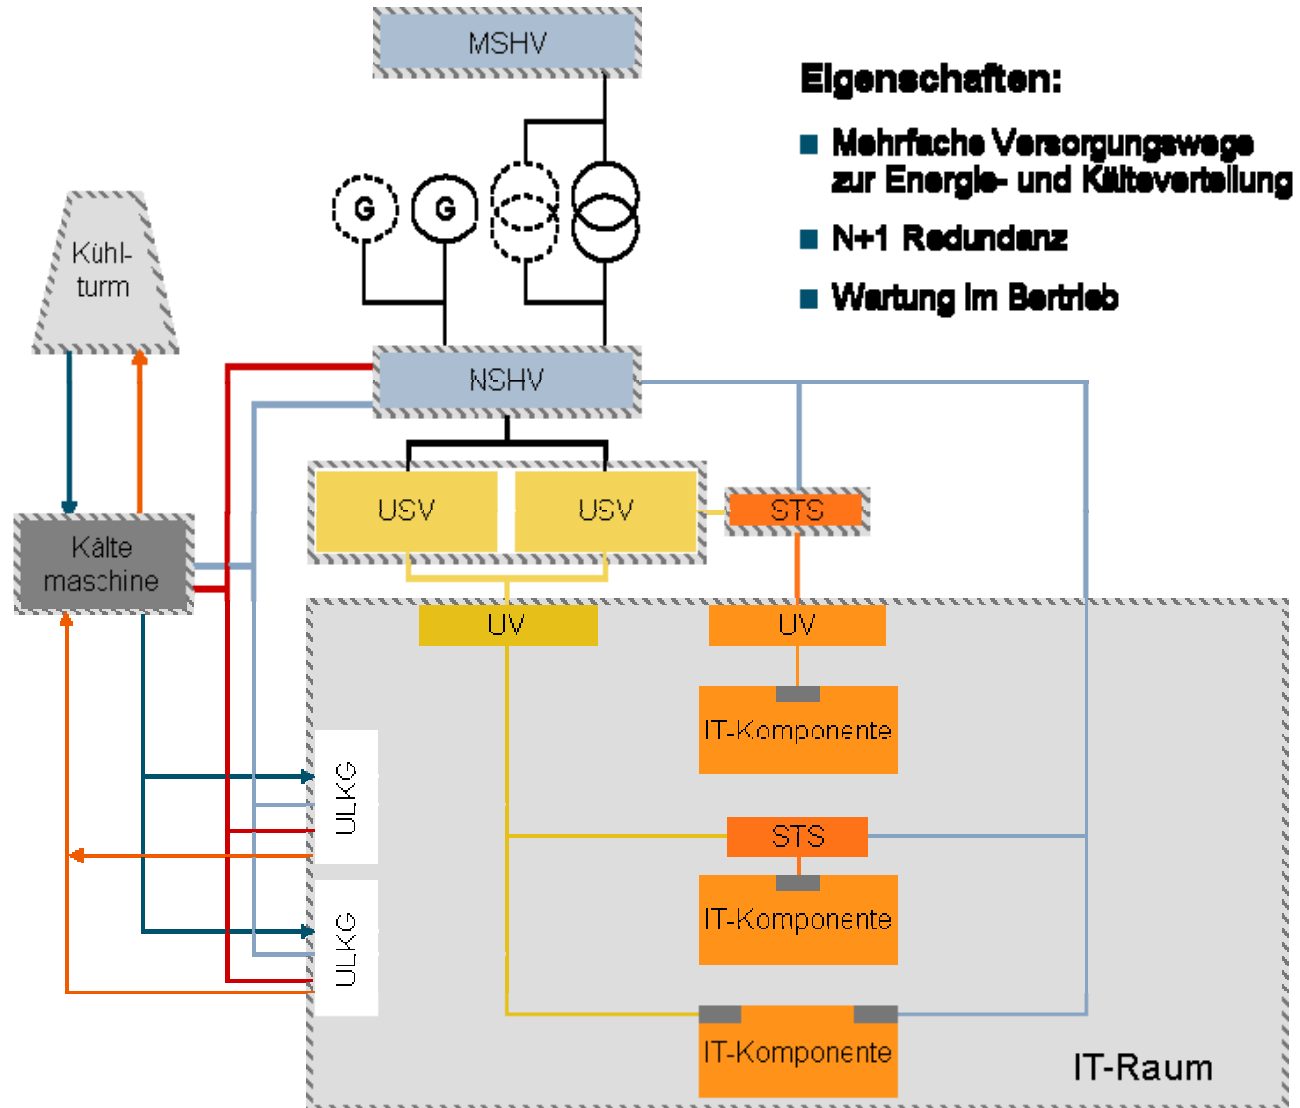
MSHV

Eigenschaften:

■ Mehrfache Versorgungswege zur Energie- und Kälteverteilung

■ N+1 Redundanz

■ Wartung im Bertrieb

G G

Kühl-turm

NSHV

USV USV STS

Kälte maschine

UV UV

IT-Komponente

ULKG

STS

IT-Komponente

ULKG

IT-Komponente

IT-Raum